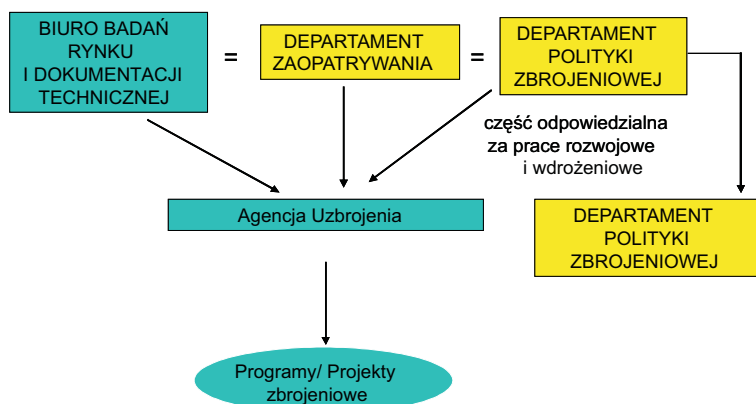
BIURO BADAŃ RYNKU I DOKUMENTACJI TECHNICZNEJ

=

DEPARTAMENT ZAOPATRYWANIA

=

DEPARTAMENT POLITYKI ZBROJENIOWEJ

część odpowiedzialna za prace rozwojowe i wdrożeniowe

Agencja Uzbrojenia

DEPARTAMENT POLITYKI ZBROJENIOWEJ

Programy/ Projekty zbrojeniowe